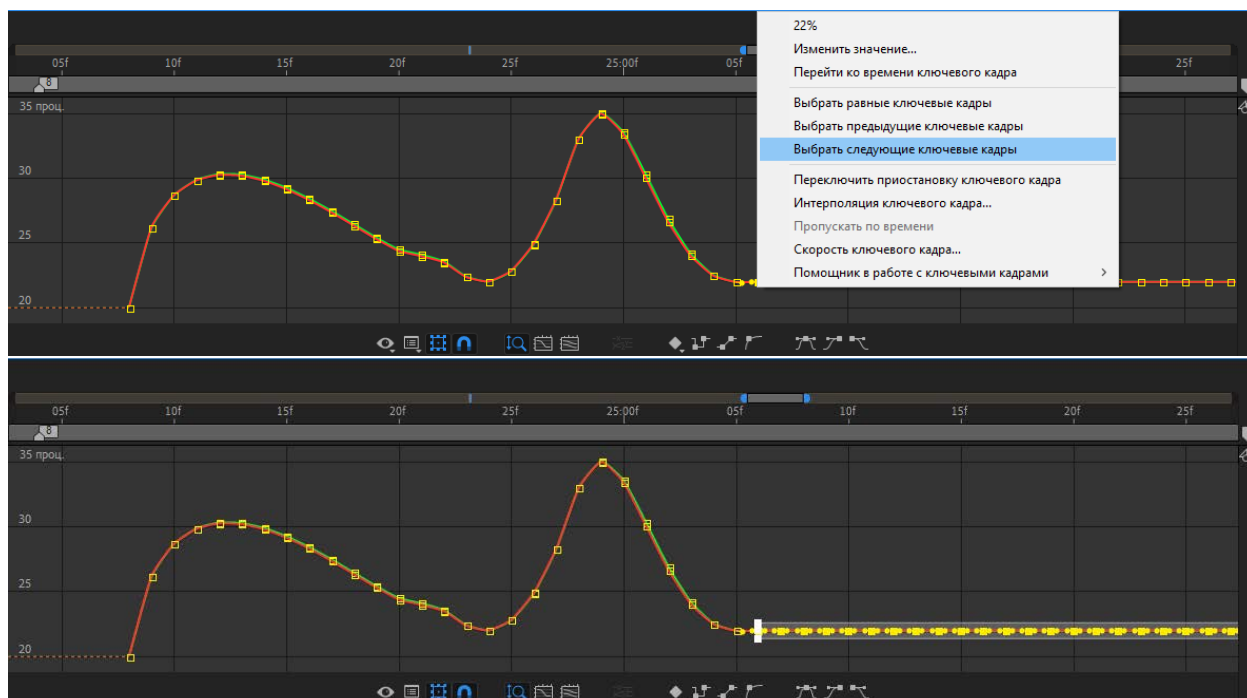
05f
10f
15f
20f
25f
25:00f
05f
25f
8
35 проц.
30
25
20

22%
Изменить значение...
Перейти ко времени ключевого кадра
Выбрать равные ключевые кадры
Выбрать предыдущие ключевые кадры
Выбрать следующие ключевые кадры
Переключить приостановку ключевого кадра
Интерполяция ключевого кадра...
Пропускать по времени
Скорость ключевого кадра...
Помощник в работе с ключевыми кадрами

05f
10f
15f
20f
25f
25:00f
05f
10f
15f
20f
25f
8
35 проц.
30
25
20